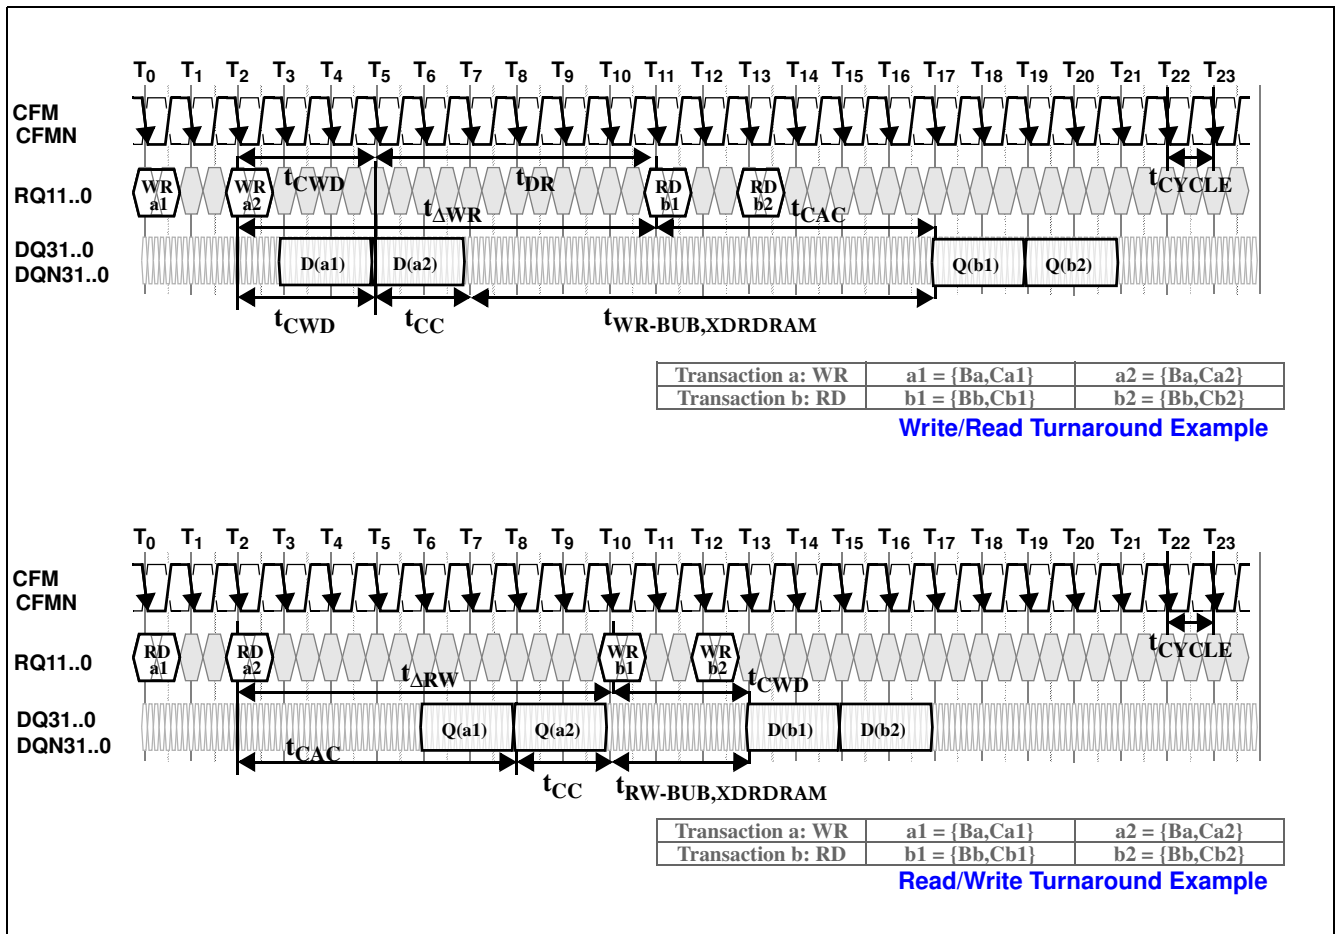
$T_0$ $T_1$ $T_2$ $T_3$ $T_4$ $T_5$ $T_6$ $T_7$ $T_8$ $T_9$ $T_{10}$ $T_{11}$ $T_{12}$ $T_{13}$ $T_{14}$ $T_{15}$ $T_{16}$ $T_{17}$ $T_{18}$ $T_{19}$ $T_{20}$ $T_{21}$ $T_{22}$ $T_{23}$

CFM
CFMN

RQ11..0

WR a1  WR a2  $t_{CWD}$  $t_{DR}$  RD b1  RD b2  $t_{CAC}$  $t_{CYCLE}$

$t_{\Delta WR}$

DQ31..0
DQN31..0

D(a1)  D(a2)  Q(b1)  Q(b2)

$t_{CWD}$  $t_{CC}$  $t_{WR\text{-}BUB,XDRDRAM}$

| Transaction a: WR | a1 = {Ba,Ca1} | a2 = {Ba,Ca2} |
|---|---|---|
| Transaction b: RD | b1 = {Bb,Cb1} | b2 = {Bb,Cb2} |

Write/Read Turnaround Example

$T_0$ $T_1$ $T_2$ $T_3$ $T_4$ $T_5$ $T_6$ $T_7$ $T_8$ $T_9$ $T_{10}$ $T_{11}$ $T_{12}$ $T_{13}$ $T_{14}$ $T_{15}$ $T_{16}$ $T_{17}$ $T_{18}$ $T_{19}$ $T_{20}$ $T_{21}$ $T_{22}$ $T_{23}$

CFM
CFMN

RQ11..0

RD a1  RD a2  $t_{\Delta RW}$  WR b1  WR b2  $t_{CWD}$  $t_{CYCLE}$

DQ31..0
DQN31..0

Q(a1)  Q(a2)  D(b1)  D(b2)

$t_{CAC}$  $t_{CC}$  $t_{RW\text{-}BUB,XDRDRAM}$

| Transaction a: WR | a1 = {Ba,Ca1} | a2 = {Ba,Ca2} |
|---|---|---|
| Transaction b: RD | b1 = {Bb,Cb1} | b2 = {Bb,Cb2} |

Read/Write Turnaround Example